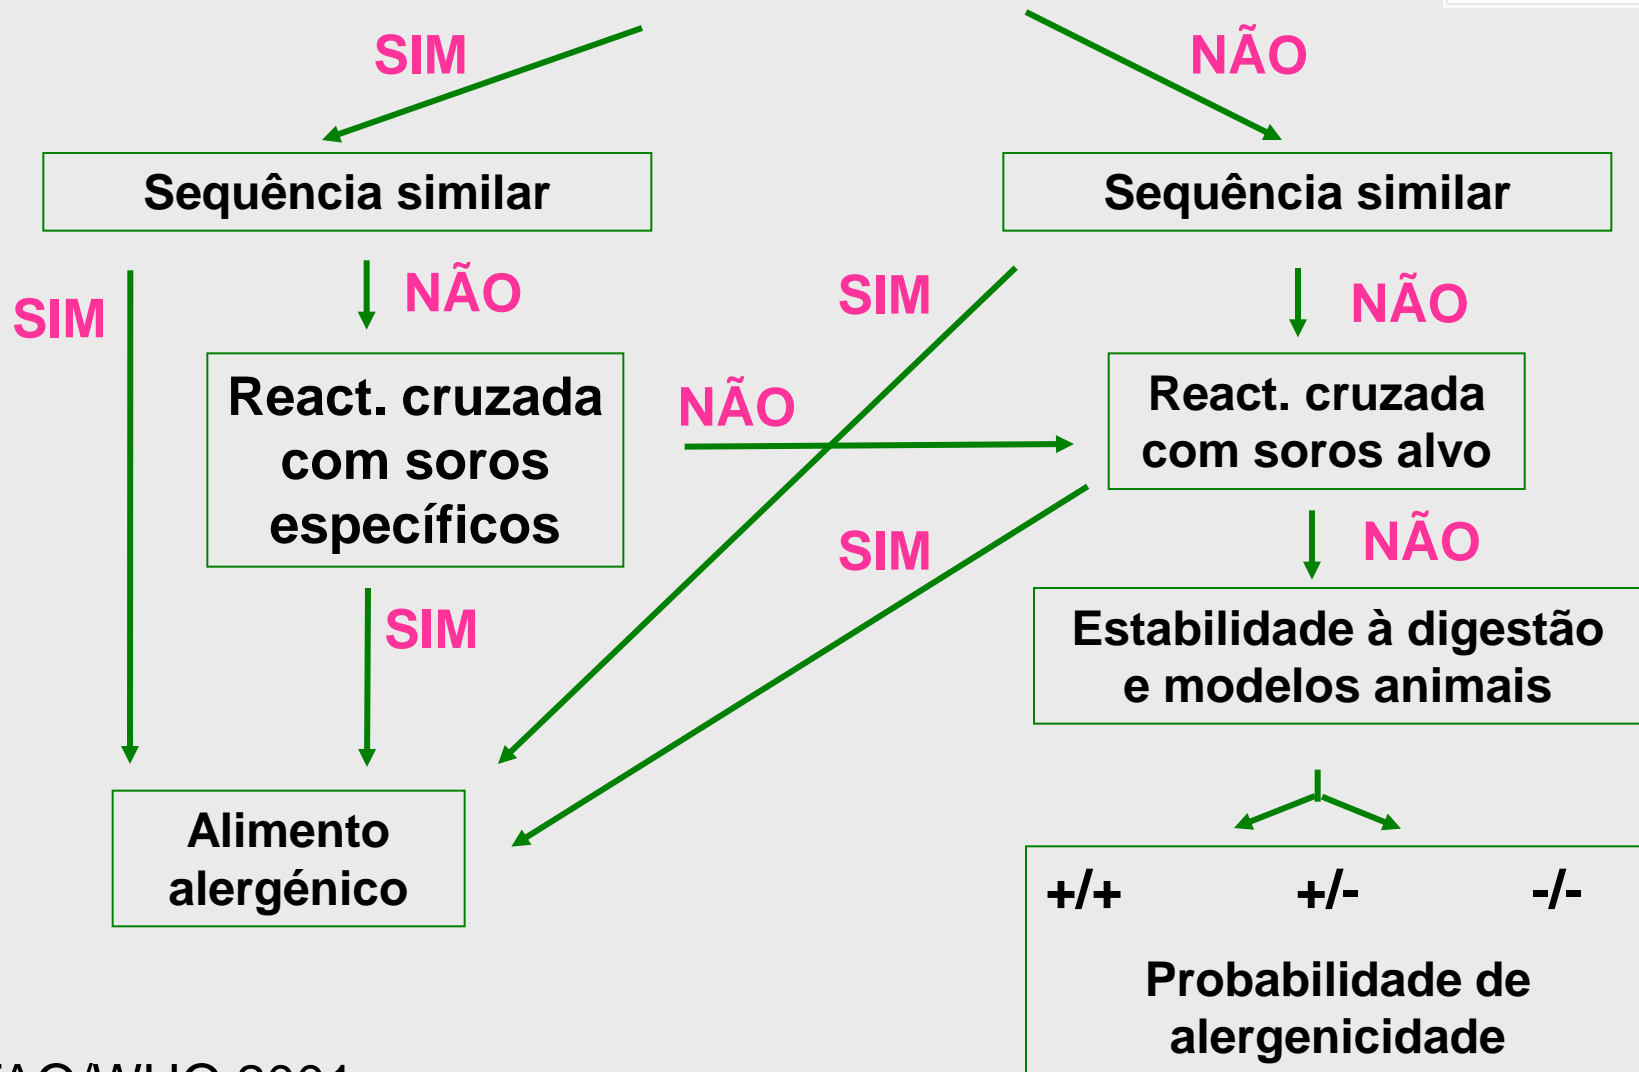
SIM

NÃO

Sequência similar

Sequência similar

SIM

NÃO

SIM

NÃO

React. cruzada com soros específicos

NÃO

React. cruzada com soros alvo

SIM

NÃO

SIM

Estabilidade à digestão e modelos animais

Alimento alergénico

+/+ +/- -/-

Probabilidade de alergenicidade

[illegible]